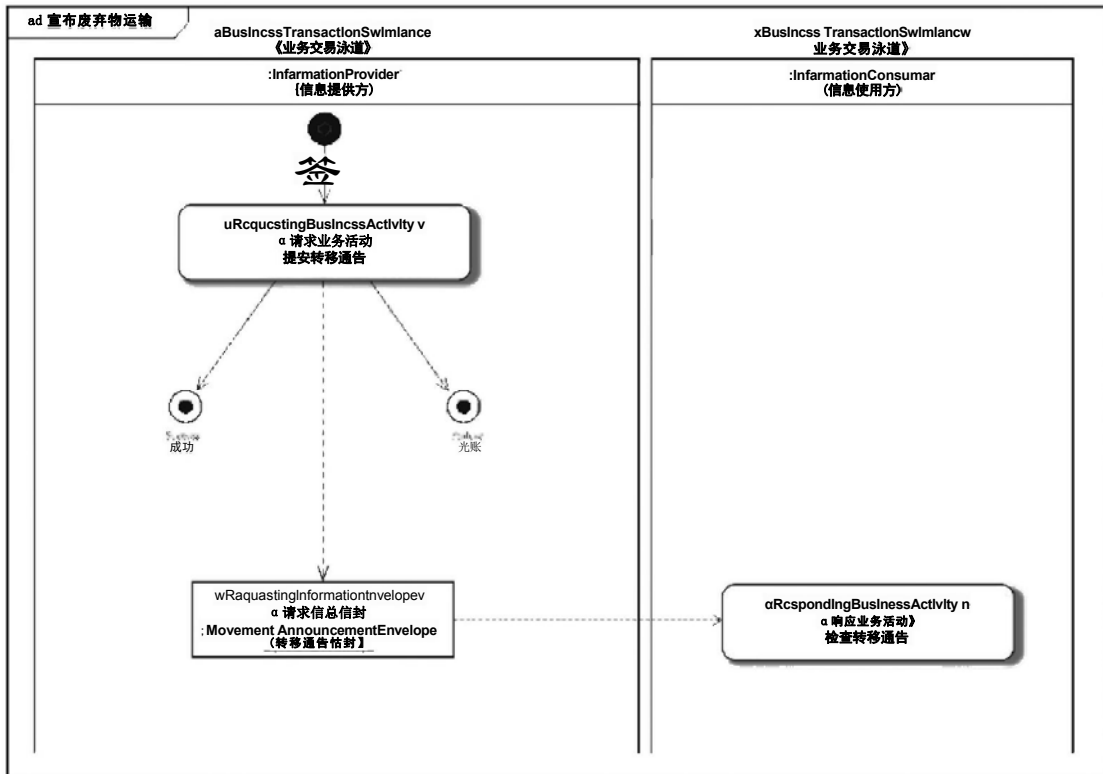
ad 宣布废弃物运输

aBusIncssTransactIonSwImlance
《业务交易泳道》

xBusIncss TransactIonSwImlancw
业务交易泳道》

:InfarmationProvider
{信息提供方)

:InfarmationConsumar
(信息使用方)

签

uRcqucstingBusIncssActivIty v
α 请求业务活动
提安转移通告

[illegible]
成功

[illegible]
光账

wRaquastingInformationtnvelopev
α 请求信总信封
:Movement AnnouncementEnvelope
(转移通告估封】

αRcspondIngBusInessActivIty n
α 响应业务活动》
检查转移通告